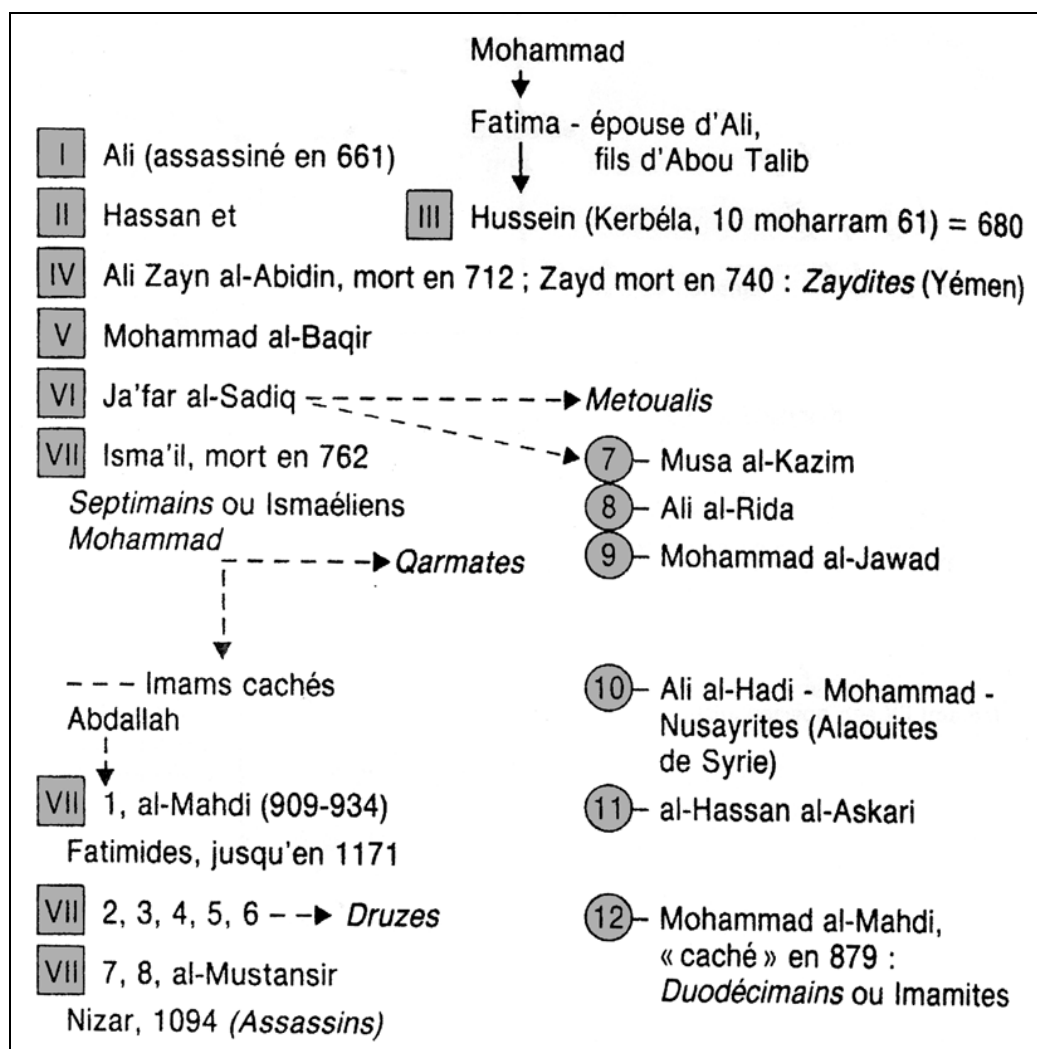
Mohammad

Fatima - épouse d'Ali, fils d'Abou Talib

I Ali (assassiné en 661)

II Hassan et III Hussein (Kerbéla, 10 moharram 61) = 680

IV Ali Zayn al-Abidin, mort en 712 ; Zayd mort en 740 : *Zaydites* (Yémen)

V Mohammad al-Baqir

VI Ja'far al-Sadiq *Metoualis*

VII Isma'il, mort en 762

*Septimains* ou Ismaéliens

*Mohammad* *Qarmates*

7 – Musa al-Kazim

8 – Ali al-Rida

9 – Mohammad al-Jawad

--- Imams cachés

Abdallah

10 – Ali al-Hadi - Mohammad - Nusayrites (Alaouites de Syrie)

VII 1, al-Mahdi (909-934)

Fatimides, jusqu'en 1171

11 – al-Hassan al-Askari

VII 2, 3, 4, 5, 6 *Druzes*

VII 7, 8, al-Mustansir

Nizar, 1094 *(Assassins)*

12 – Mohammad al-Mahdi, « caché » en 879 : *Duodécimains* ou Imamites